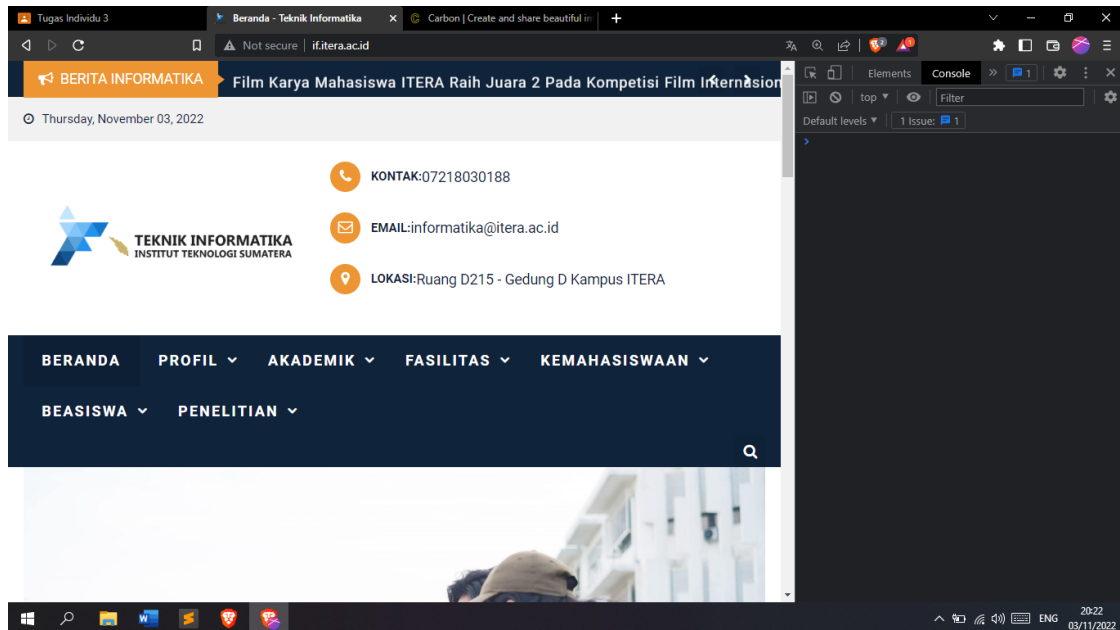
Tugas Individu 3
Beranda - Teknik Informatika
Carbon | Create and share beautiful im
Not secure | if.itera.ac.id
BERITA INFORMATIKA
Film Karya Mahasiswa ITERA Raih Juara 2 Pada Kompetisi Film Internasion
Thursday, November 03, 2022
TEKNIK INFORMATIKA
INSTITUT TEKNOLOGI SUMATERA
KONTAK:07218030188
EMAIL:informatika@itera.ac.id
LOKASI:Ruang D215 - Gedung D Kampus ITERA
BERANDA PROFIL AKADEMIK FASILITAS KEMAHASISWAAN
BEASISWA PENELITIAN
Elements Console 1
top Filter
Default levels 1 Issue: 1
ENG 20:22 03/11/2022